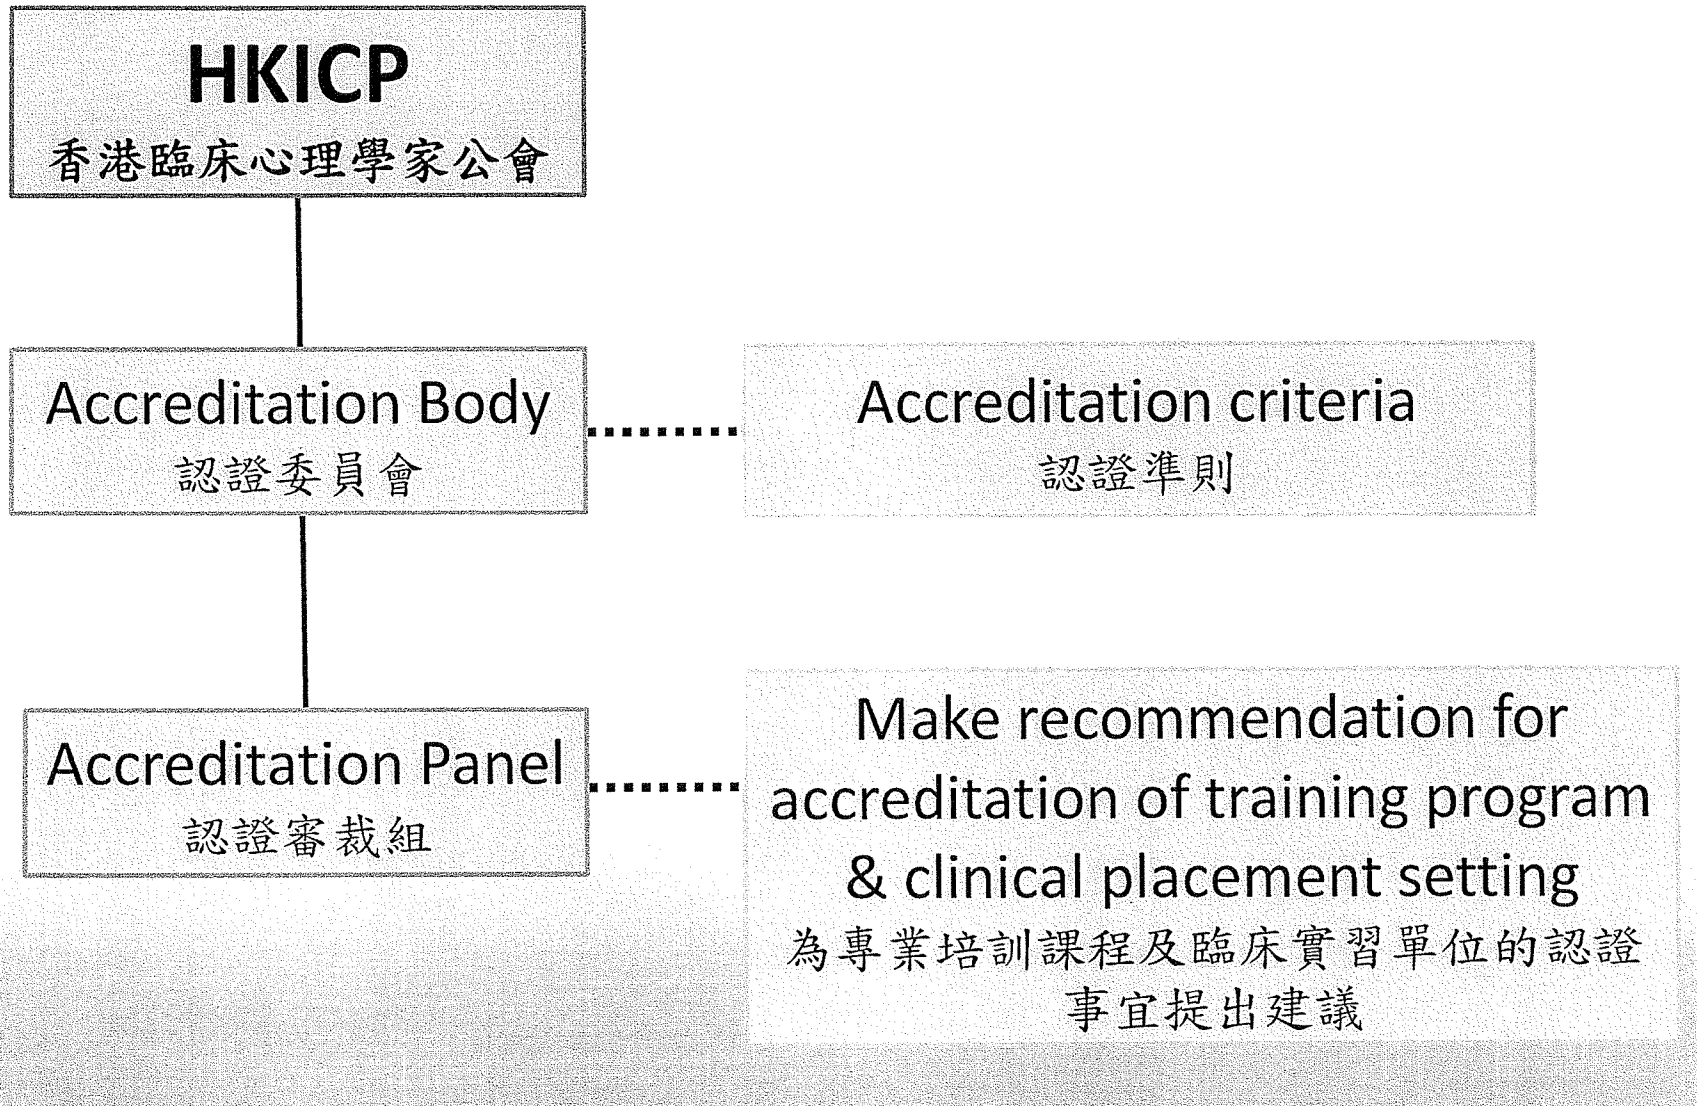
HKICP
香港臨床心理學家公會

Accreditation Body
認證委員會

Accreditation criteria
認證準則

Accreditation Panel
認證審裁組

Make recommendation for accreditation of training program & clinical placement setting
為專業培訓課程及臨床實習單位的認證事宜提出建議